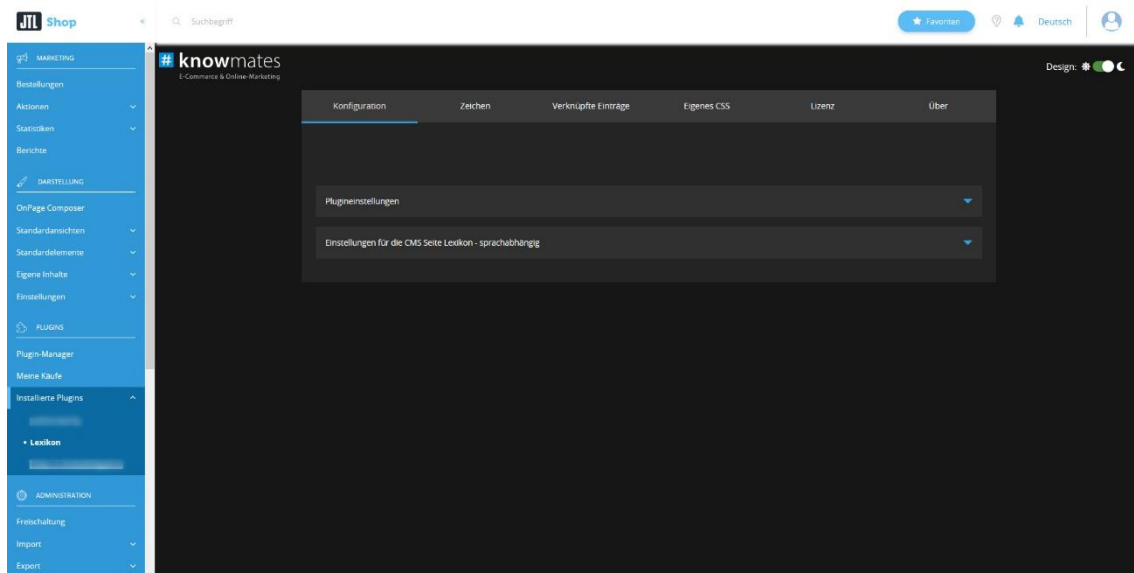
JTL Shop

Suchbegriff

Favoriten

Deutsch

MARKETING

Bestellungen

Aktionen

Statistiken

Berichte

DARSTELLUNG

OnPage Composer

Standardansichten

Standardelemente

Eigene Inhalte

Einstellungen

PLUGINS

Plugin-Manager

Meine Käufe

Installierte Plugins

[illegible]

• Lexikon

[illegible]

ADMINISTRATION

Freischaltung

Import

Export

# knowmates
E-Commerce & Online-Marketing

Design:

| Konfiguration | Zeichen | Verknüpfte Einträge | Eigenes CSS | Lizenz | Über |
|---|---|---|---|---|---|

Plugineinstellungen

Einstellungen für die CMS Seite Lexikon - sprachabhängig